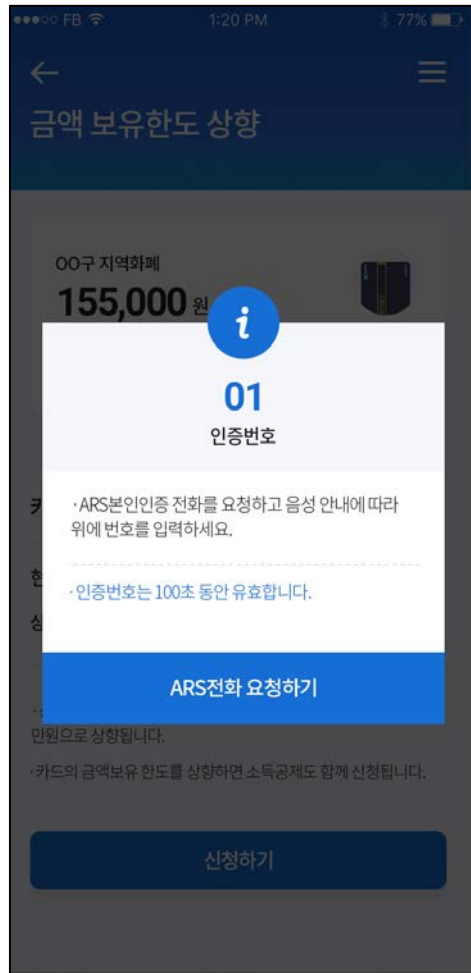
●●●○○ FB 1:20 PM 77%

←

금액 보유한도 상향

OO구 지역화폐

155,000 원

i

01

인증번호

·ARS본인인증 전화를 요청하고 음성 안내에 따라 위에 번호를 입력하세요.

·인증번호는 100초 동안 유효합니다.

ARS전화 요청하기

카

한

상

만원으로 상향됩니다.

·카드의 금액보유 한도를 상향하면 소득공제도 함께 신청됩니다.

신청하기